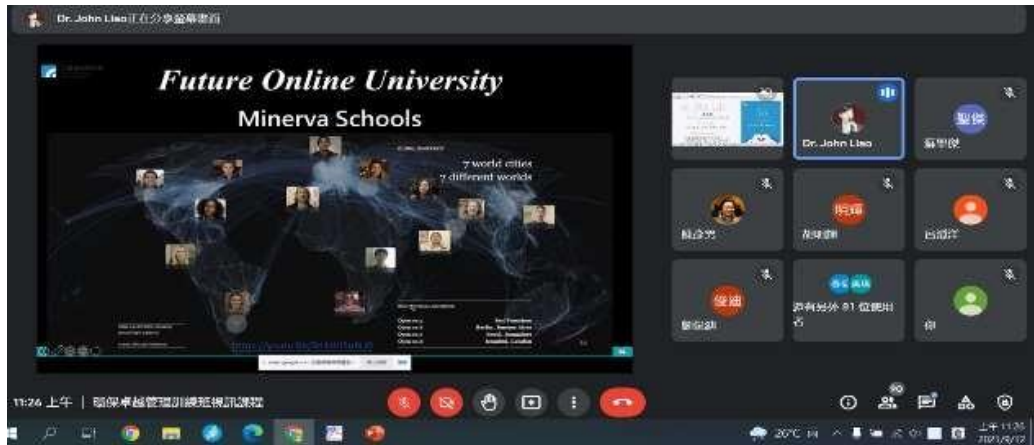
Dr. John Liao正在分享螢幕畫面

Future Online University

Minerva Schools

7 world cities
7 different worlds

San Francisco
Berlin, Buenos Aires
Seoul, Hyderabad
Istanbul, London

https://youtu.be/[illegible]

Dr. John Liao

蘇聖傑

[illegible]

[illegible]

呂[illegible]

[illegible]

還有另外 81 位使用者

你

11:26 上午 | 環保卓越管理訓練班視訊課程

26°C